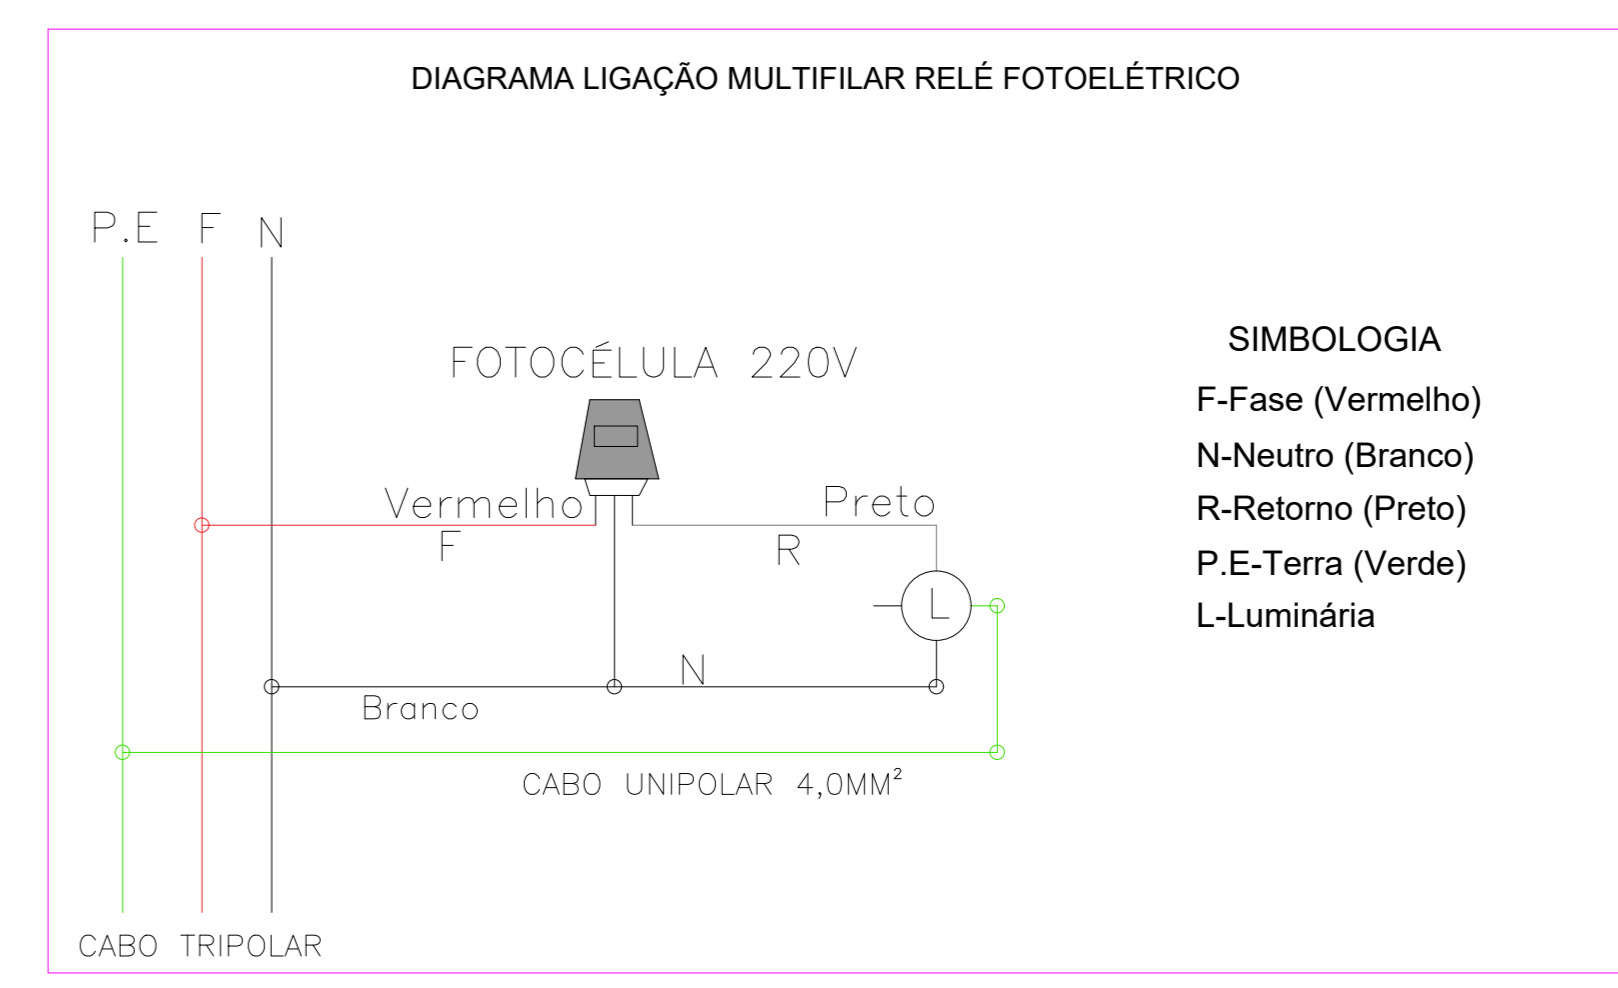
DIAGRAMA LIGAÇÃO MULTIFILAR RELÉ FOTOELÉTRICO

P.E F N

FOTOCÉLULA 220V

Vermelho

Preto

F

R

L

N

Branco

CABO UNIPOLAR 4,0MM$^2$

CABO TRIPOLAR

SIMBOLOGIA

F-Fase (Vermelho)

N-Neutro (Branco)

R-Retorno (Preto)

P.E-Terra (Verde)

L-Luminária